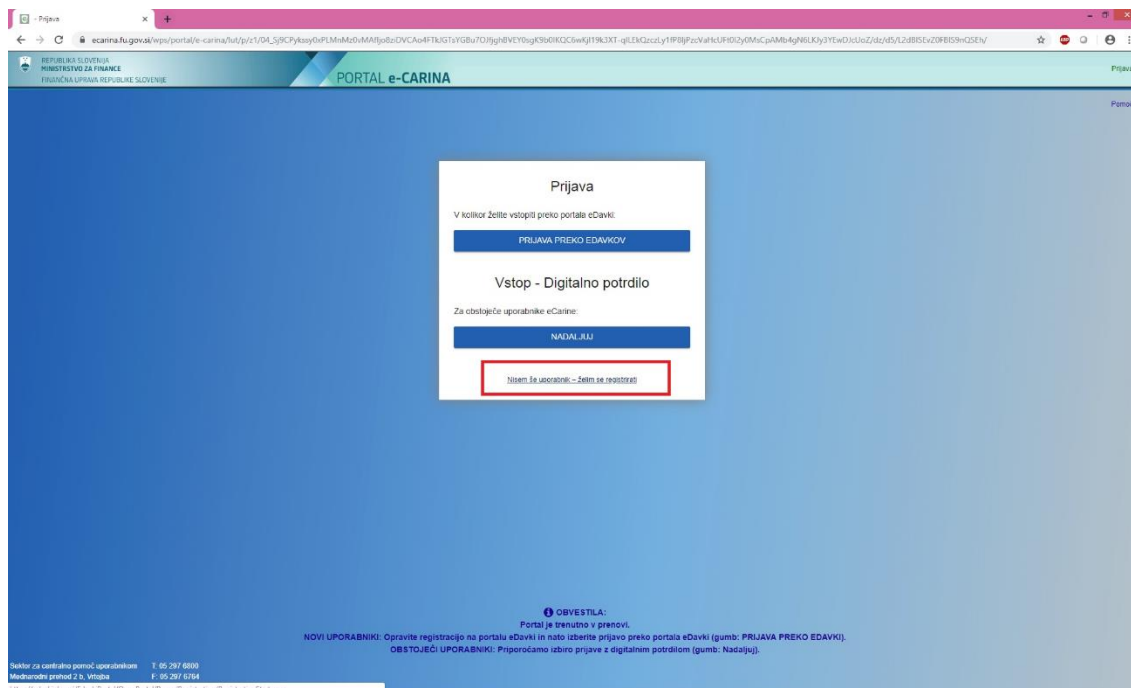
- Prijava

ecarina.fu.gov.si/wps/portal/e-carina/!ut/p/z1/04_Sj9CPykssy0xPLMnMz0vMAfIjo8zi0VCAo4FTkGTaYGBu7OJfjghBVEY0sgK9b0IKQC6wKjI19k3XT-qILEkQzczLy1fP8ljPzcVaHcUFt0i2y0MsCpAMb4gN6LKly3YEwDJcUoZ/dz/d5/L2dBISEvZ0FBIS9nQSEh/

REPUBLIKA SLOVENIJA
MINISTRSTVO ZA FINANCE
FINANČNA UPRAVA REPUBLIKE SLOVENIJE

PORTAL e-CARINA

Prijava

Pomoč

Prijava

V kolikor želite vstopiti preko portala eDavki:

PRIJAVA PREKO EDAVKOV

Vstop - Digitalno potrdilo

Za obstoječe uporabnike eCarine:

NADALJUJ

Nisem še uporabnik – želim se registrirati

OBVESTILA:
Portal je trenutno v prenovi.
NOVI UPORABNIKI: Opravite registracijo na portalu eDavki in nato izberite prijavo preko portala eDavki (gumb: PRIJAVA PREKO EDAVKI).
OBSTOJEČI UPORABNIKI: Priporočamo izbiro prijave z digitalnim potrdilom (gumb: Nadaljuj).

Sektor za centralno pomoč uporabnikom T: 05 297 6800
Mednarodni prehod 2 b, Vrtojba F: 05 297 6764